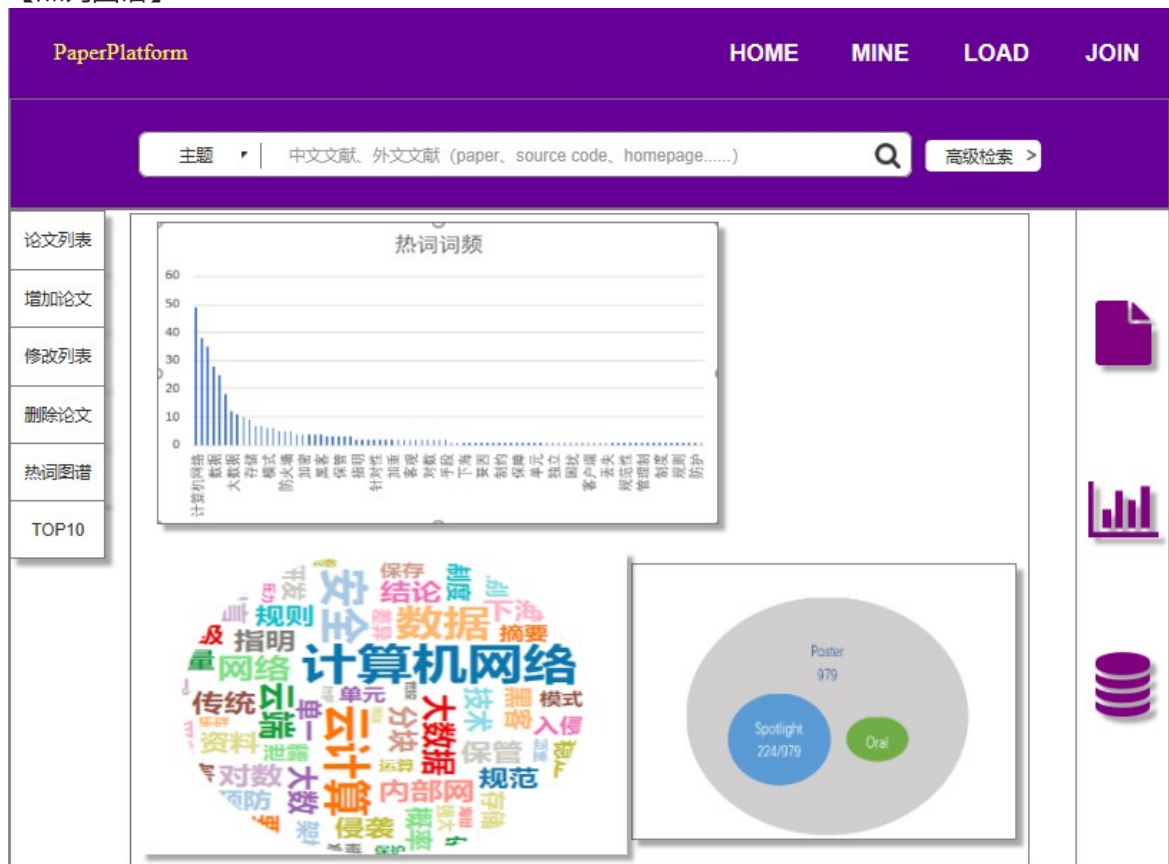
PaperPlatform

HOME MINE LOAD JOIN

主题 ▾ 中文文献、外文文献（paper、source code、homepage......）

高级检索 >

论文列表
增加论文
修改列表
删除论文
热词图谱
TOP10

热词词频

60
50
40
30
20
10
0

计算机网络 数据 大数据 存储 模式 防火墙 加密 黑客 保管 指明 针对性 加重 客观 对数 手段 下游 聚因 制约 保障 单元 独立 困扰 客户端 丢失 规范性 管理制 制度 规则 防护

计算机网络 安全 数据 云计算 网络 大数据 指明 规则 结论 保存 下游 摘要 云端 传统 单元 技术 模式 黑客 分块 保管 资料 泄露 对数 大数 规范 内部网 存储 侵袭 防 概率 入侵 串一

Poster
979
Spotlight
224/979
Oral